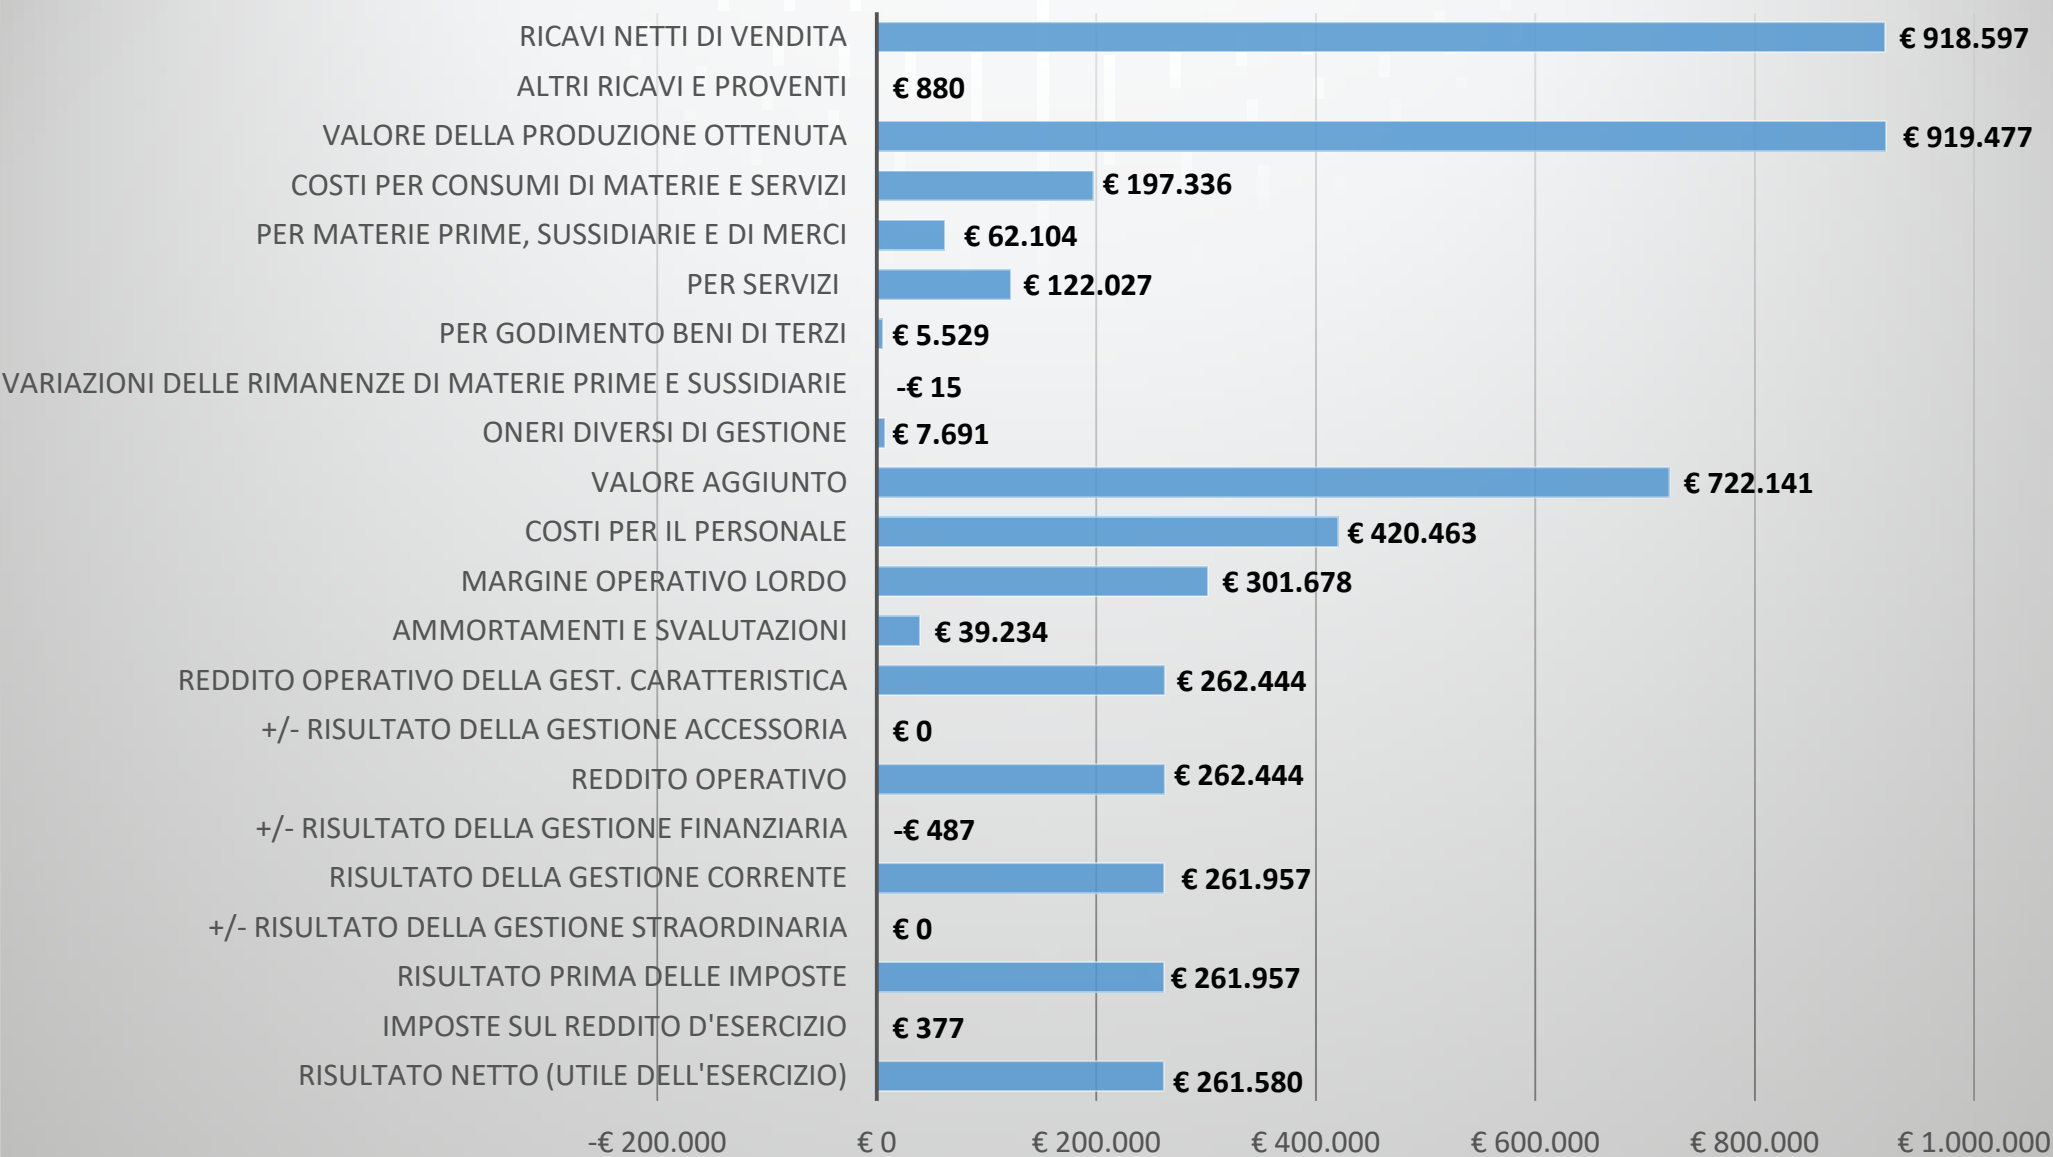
RICAVI NETTI DI VENDITA € 918.597
ALTRI RICAVI E PROVENTI € 880
VALORE DELLA PRODUZIONE OTTENUTA € 919.477
COSTI PER CONSUMI DI MATERIE E SERVIZI € 197.336
PER MATERIE PRIME, SUSSIDIARIE E DI MERCI € 62.104
PER SERVIZI € 122.027
PER GODIMENTO BENI DI TERZI € 5.529
VARIAZIONI DELLE RIMANENZE DI MATERIE PRIME E SUSSIDIARIE -€ 15
ONERI DIVERSI DI GESTIONE € 7.691
VALORE AGGIUNTO € 722.141
COSTI PER IL PERSONALE € 420.463
MARGINE OPERATIVO LORDO € 301.678
AMMORTAMENTI E SVALUTAZIONI € 39.234
REDDITO OPERATIVO DELLA GEST. CARATTERISTICA € 262.444
+/- RISULTATO DELLA GESTIONE ACCESSORIA € 0
REDDITO OPERATIVO € 262.444
+/- RISULTATO DELLA GESTIONE FINANZIARIA -€ 487
RISULTATO DELLA GESTIONE CORRENTE € 261.957
+/- RISULTATO DELLA GESTIONE STRAORDINARIA € 0
RISULTATO PRIMA DELLE IMPOSTE € 261.957
IMPOSTE SUL REDDITO D'ESERCIZIO € 377
RISULTATO NETTO (UTILE DELL'ESERCIZIO) € 261.580

-€ 200.000 € 0 € 200.000 € 400.000 € 600.000 € 800.000 € 1.000.000